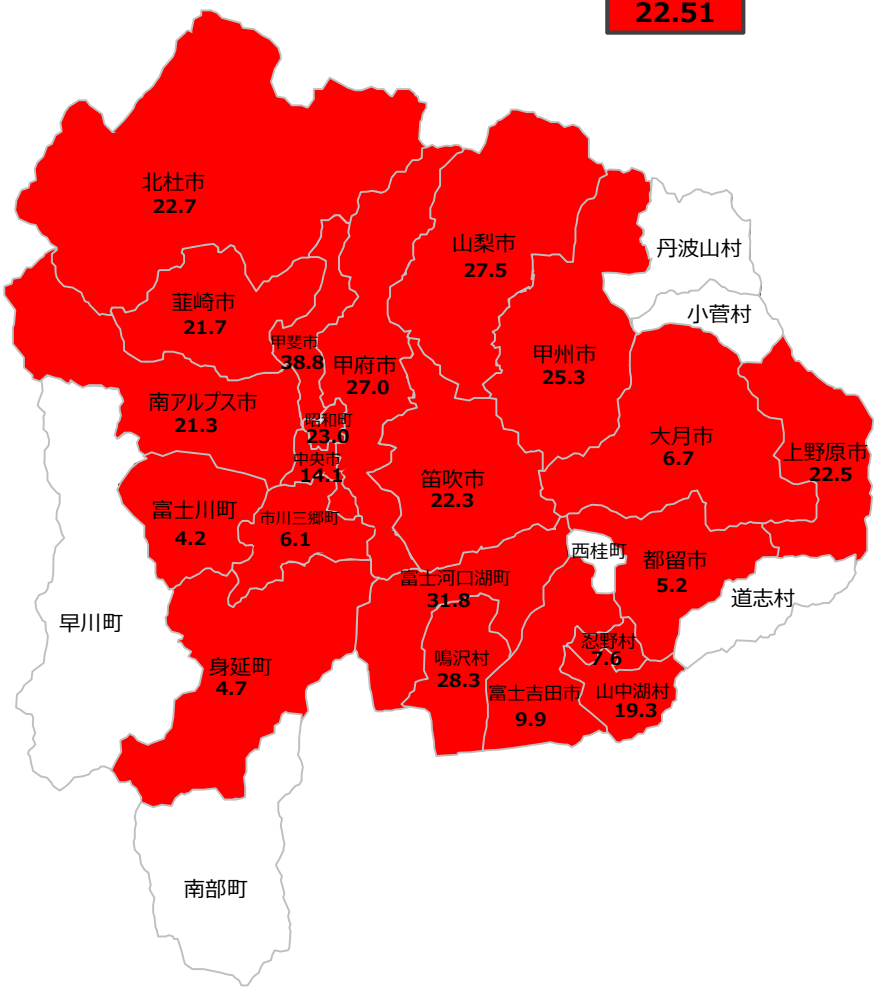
22.51

北杜市
22.7

山梨市
27.5

丹波山村

小菅村

韮崎市
21.7

甲斐市
38.8

甲府市
27.0

甲州市
25.3

南アルプス市
21.3

昭和町
23.0

中央市
14.1

大月市
6.7

上野原市
22.5

笛吹市
22.3

富士川町
4.2

市川三郷町
6.1

西桂町

都留市
5.2

道志村

富士河口湖町
31.8

早川町

忍野村
7.6

鳴沢村
28.3

身延町
4.7

富士吉田市
9.9

山中湖村
19.3

南部町